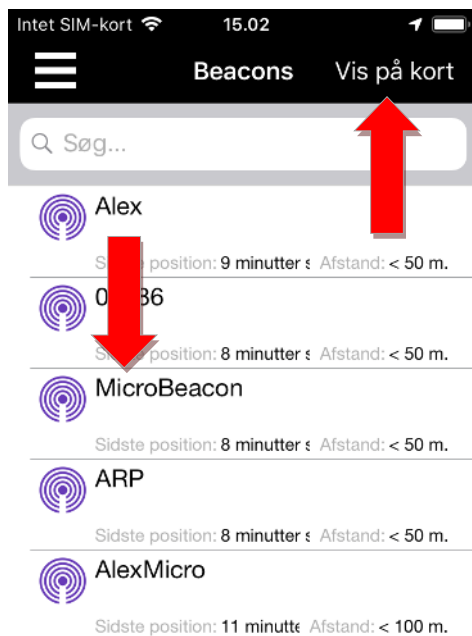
Intet SIM-kort 15.02

Beacons Vis på kort

Søg...

Alex
Sidste position: 9 minutter s Afstand: < 50 m.

0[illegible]36
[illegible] position: 8 minutter s Afstand: < 50 m.

MicroBeacon
Sidste position: 8 minutter s Afstand: < 50 m.

ARP
Sidste position: 8 minutter s Afstand: < 50 m.

AlexMicro
Sidste position: 11 minutte Afstand: < 100 m.